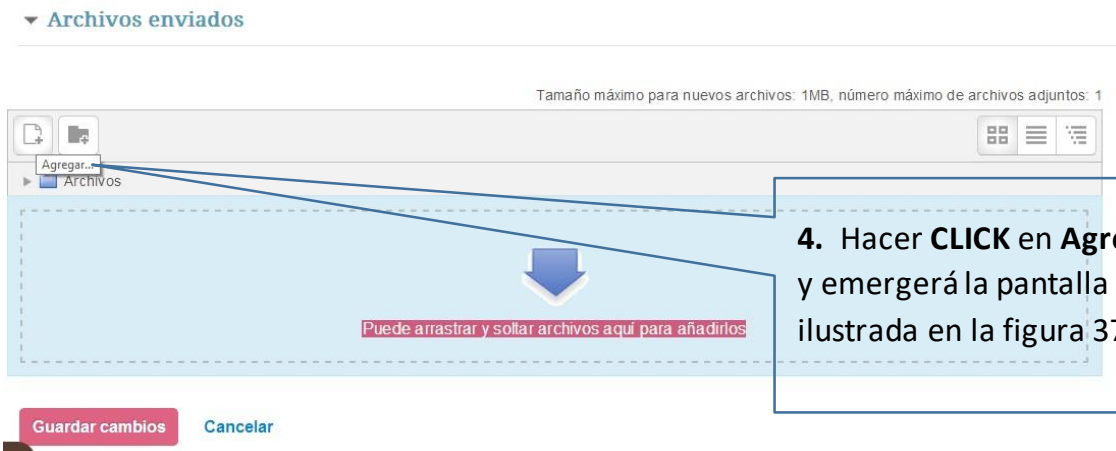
Archivos enviados

Tamaño máximo para nuevos archivos: 1MB, número máximo de archivos adjuntos: 1

Agregar...

Archivos

4. Hacer **CLICK** en **Agr**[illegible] y emergerá la pantalla ilustrada en la figura 3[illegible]

Puede arrastrar y soltar archivos aquí para añadirlos

Guardar cambios

Cancelar